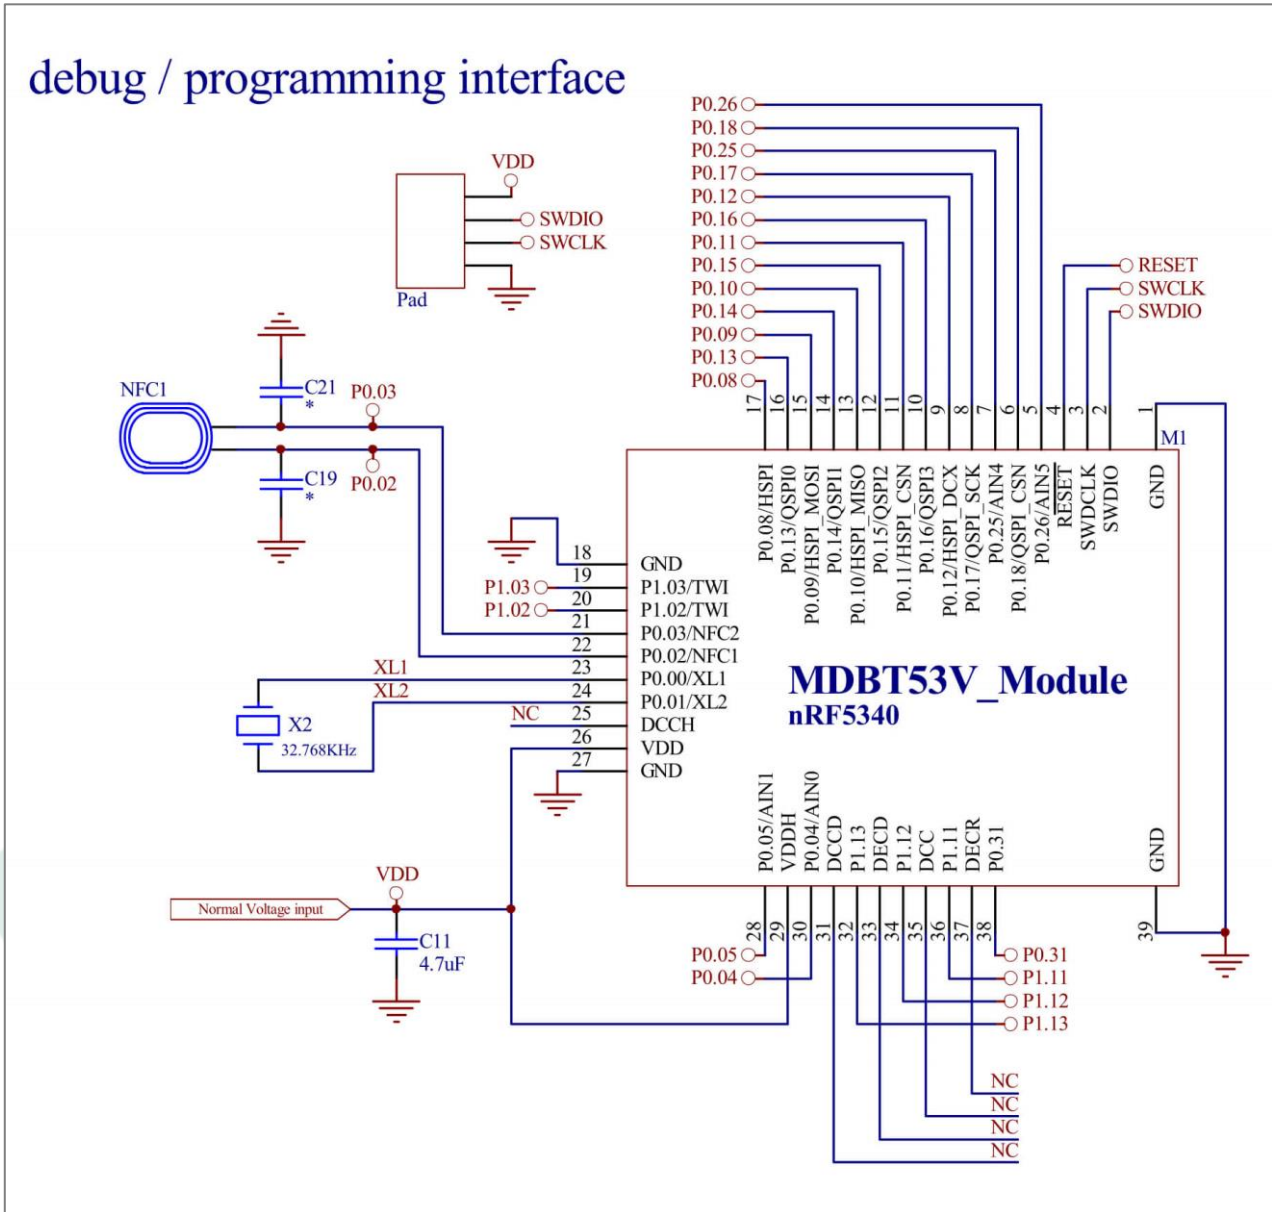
debug / programming interface

VDD
SWDIO
SWCLK
Pad

P0.26
P0.18
P0.25
P0.17
P0.12
P0.16
P0.11
P0.15
P0.10
P0.14
P0.09
P0.13
P0.08

RESET
SWCLK
SWDIO

NFC1
C21
*
P0.03
C19
*
P0.02

17 16 15 14 13 12 11 10 9 8 7 6 5 4 3 2 1

M1

P0.08/HSPI
P0.13/QSPI0
P0.09/HSPI_MOSI
P0.14/QSPI1
P0.10/HSPI_MISO
P0.15/QSPI2
P0.11/HSPI_CSN
P0.16/QSPI3
P0.12/HSPI_DCX
P0.17/QSPI_SCK
P0.25/AIN4
P0.18/QSPI_CSN
P0.26/AIN5
RESET
SWDCLK
SWDIO
GND

18 GND
19 P1.03/TWI
20 P1.02/TWI
21 P0.03/NFC2
22 P0.02/NFC1
23 P0.00/XL1
24 P0.01/XL2
25 DCCH
26 VDD
27 GND

P1.03
P1.02
XL1
XL2
NC
X2
32.768KHz

MDBT53V_Module
nRF5340

P0.05/AIN1
VDDH
P0.04/AIN0
DCCD
P1.13
DECD
P1.12
DCC
P1.11
DECR
P0.31
GND

VDD
Normal Voltage input
C11
4.7uF

28 29 30 31 32 33 34 35 36 37 38 39

P0.05
P0.04
P0.31
P1.11
P1.12
P1.13
NC
NC
NC
NC